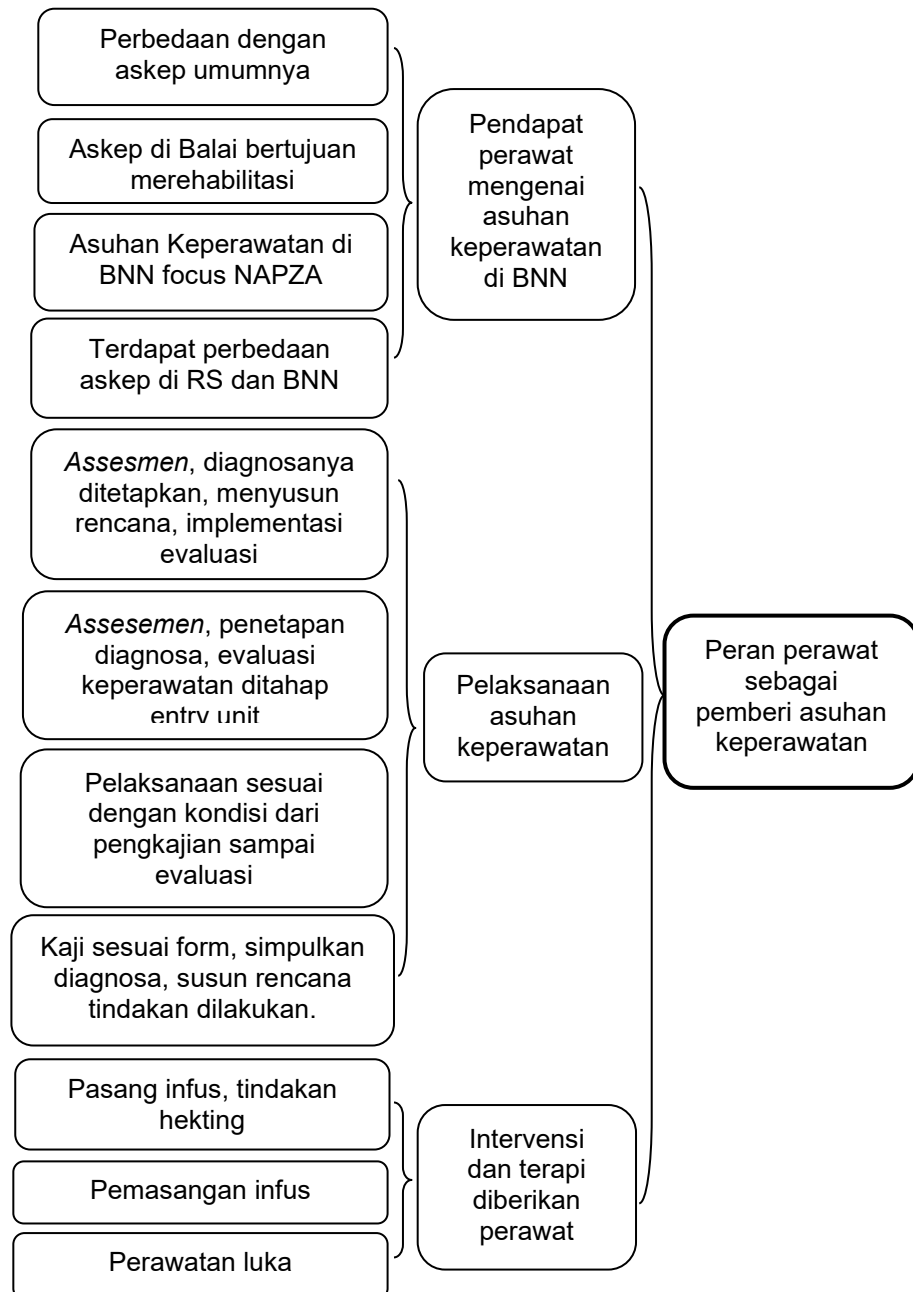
Perbedaan dengan askep umumnya

Askep di Balai bertujuan merehabilitasi

Asuhan Keperawatan di BNN focus NAPZA

Terdapat perbedaan askep di RS dan BNN

Pendapat perawat mengenai asuhan keperawatan di BNN

*Assesmen*, diagnosanya ditetapkan, menyusun rencana, implementasi evaluasi

*Assesemen*, penetapan diagnosa, evaluasi keperawatan ditahap entry unit

Pelaksanaan sesuai dengan kondisi dari pengkajian sampai evaluasi

Kaji sesuai form, simpulkan diagnosa, susun rencana tindakan dilakukan.

Pelaksanaan asuhan keperawatan

Peran perawat sebagai pemberi asuhan keperawatan

Pasang infus, tindakan hekting

Pemasangan infus

Perawatan luka

Intervensi dan terapi diberikan perawat